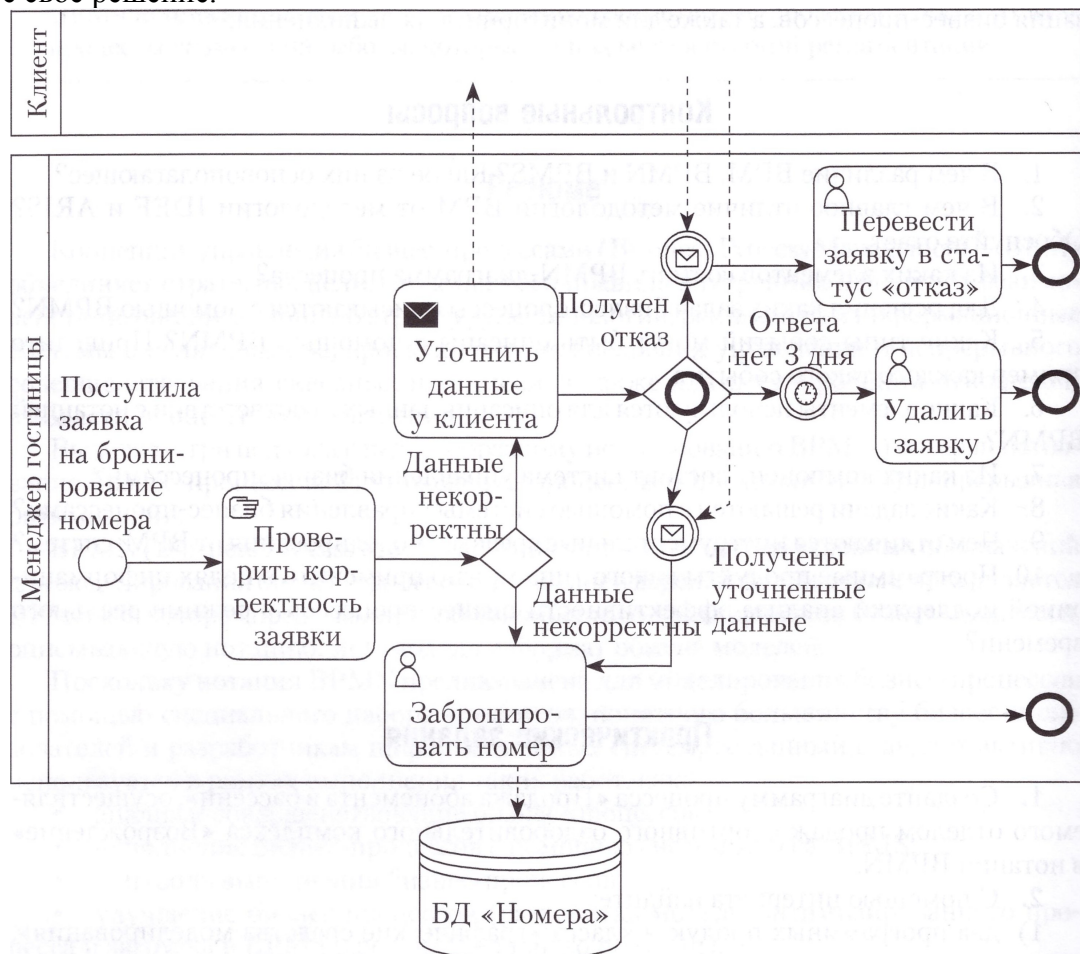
Клиент

Менеджер гостиницы

Поступила заявка на бронирование номера

Проверить корректность заявки

Данные некорректны

Уточнить данные у клиента

Получен отказ

Перевести заявку в статус «отказ»

Ответа нет 3 дня

Удалить заявку

Получены уточненные данные

Данные некорректны

Забронировать номер

БД «Номера»